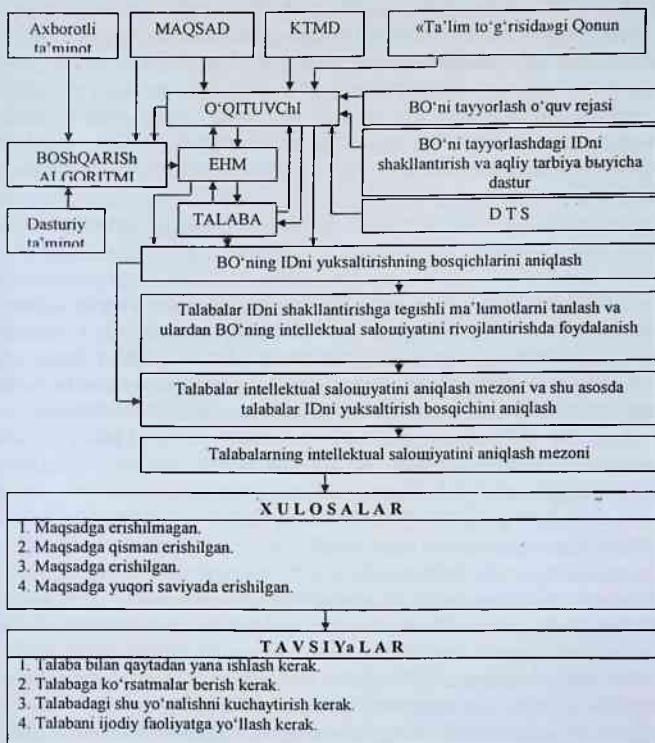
Axborotli ta'minot

MAQSAD

KTMD

«Ta'lim to'g'risida»gi Qonun

O'QITUVChI

BO'ni tayyorlash o'quv rejasi

BO'ni tayyorlashdagi IDni shakllantirish va aqliy tarbiya buyicha dastur

BOShQARISh ALGORITMI

EHM

TALABA

Dasturiy ta'minot

D T S

BO'ning IDni yuksaltirishning bosqichlarini aniqlash

Talabalar IDni shakllantirishga tegishli ma'lumotlarni tanlash va ulardan BO'ning intellektual salouiyatini rivojlantirishda foydalanish

Talabalar intellektual salouiyatini aniqlash mezoni va shu asosda talabalar IDni yuksaltirish bosqichini aniqlash

Talabalarning intellektual salouiyatini aniqlash mezoni

X U L O S A L A R

1. Maqsadga erishilmagan.
2. Maqsadga qisman erishilgan.
3. Maqsadga erishilgan.
4. Maqsadga yuqori saviyada erishilgan.

T A V S I Ya L A R

1. Talaba bilan qaytadan yana ishlash kerak.
2. Talabaga ko'rsatmalar berish kerak.
3. Talabadagi shu yo'nalishni kuchaytirish kerak.
4. Talabani ijodiy faoliyatga yo'llash kerak.